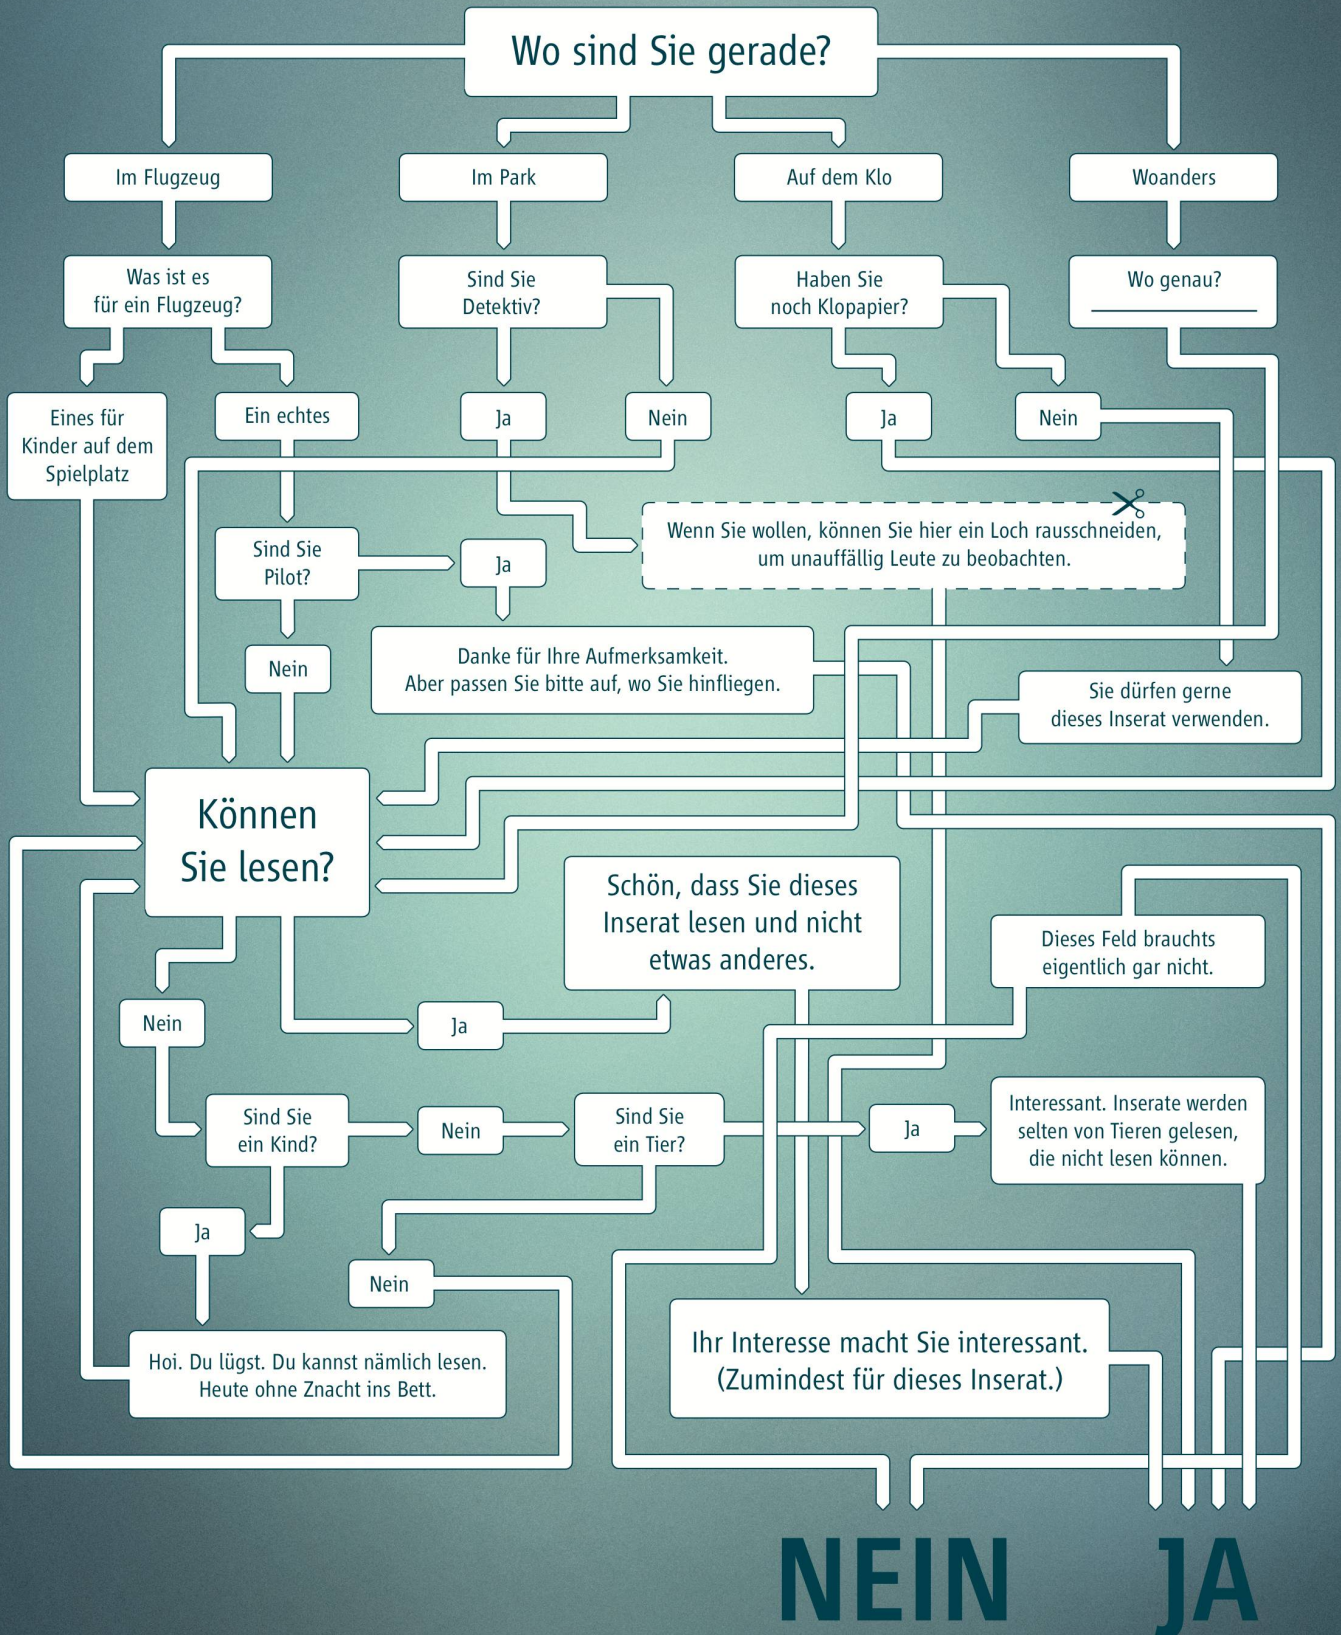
Wo sind Sie gerade?

Im Flugzeug

Im Park

Auf dem Klo

Woanders

Was ist es für ein Flugzeug?

Sind Sie Detektiv?

Haben Sie noch Klopapier?

Wo genau?

Eines für Kinder auf dem Spielplatz

Ein echtes

Ja

Nein

Ja

Nein

Wenn Sie wollen, können Sie hier ein Loch rausschneiden, um unauffällig Leute zu beobachten.

Sind Sie Pilot?

Ja

Nein

Danke für Ihre Aufmerksamkeit. Aber passen Sie bitte auf, wo Sie hinfliegen.

Sie dürfen gerne dieses Inserat verwenden.

Können Sie lesen?

Schön, dass Sie dieses Inserat lesen und nicht etwas anderes.

Dieses Feld brauchts eigentlich gar nicht.

Nein

Ja

Sind Sie ein Kind?

Nein

Sind Sie ein Tier?

Ja

Interessant. Inserate werden selten von Tieren gelesen, die nicht lesen können.

Ja

Nein

Ihr Interesse macht Sie interessant. (Zumindest für dieses Inserat.)

Hoi. Du lügst. Du kannst nämlich lesen. Heute ohne Znacht ins Bett.

NEIN

JA